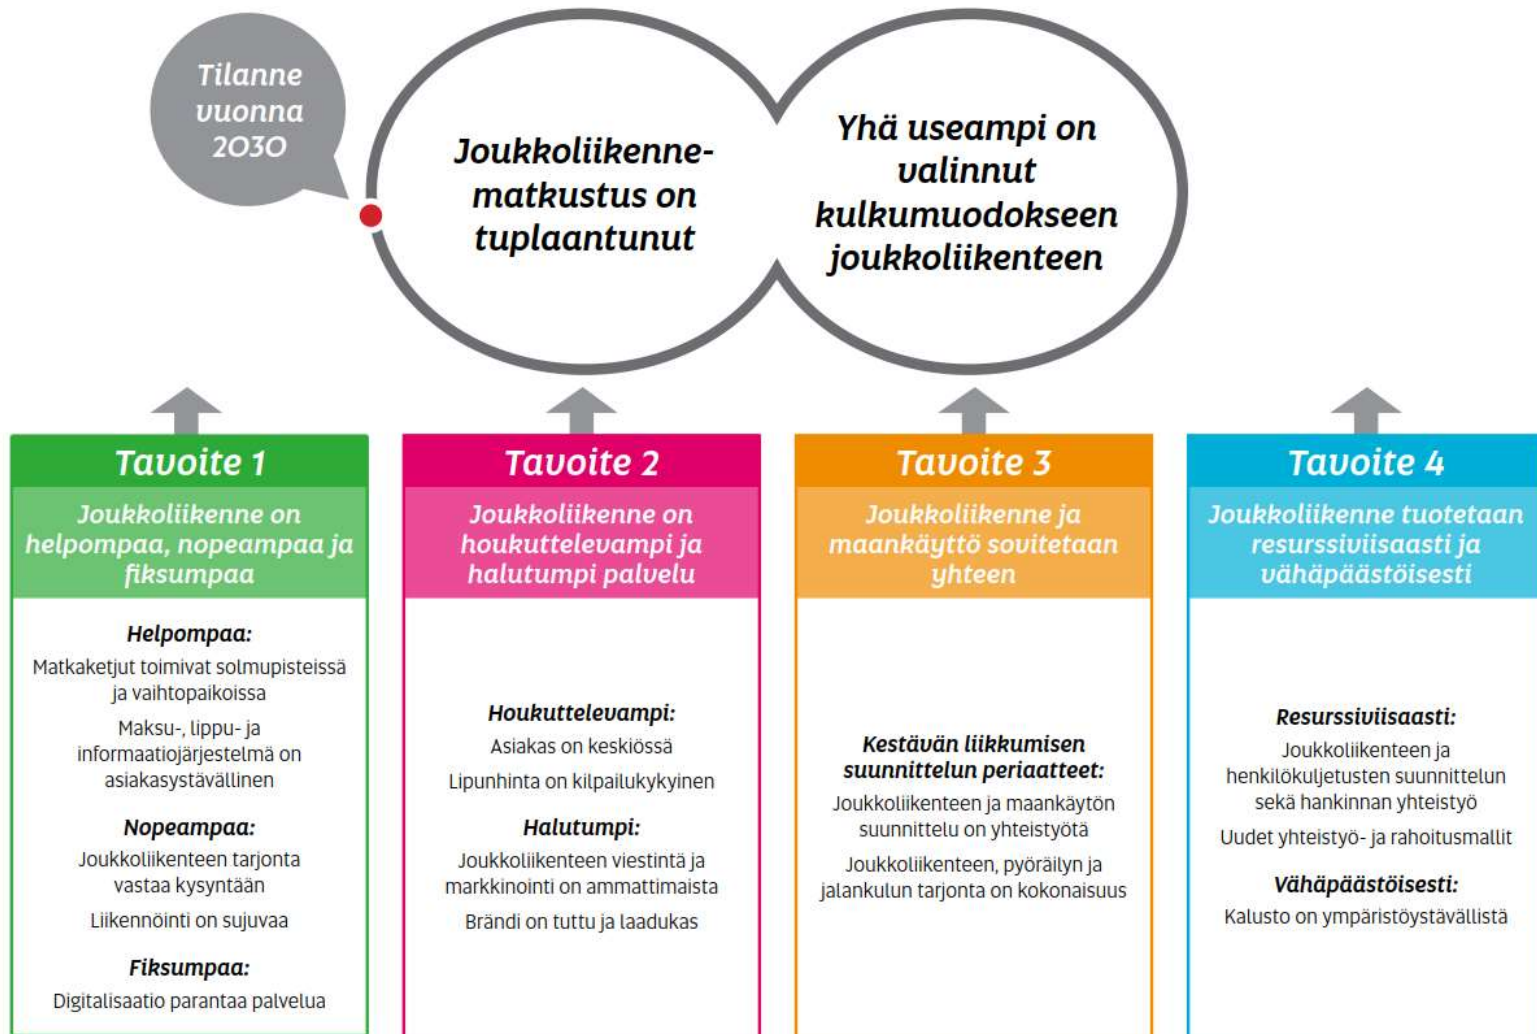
Tilanne vuonna 2030

Joukkoliikennematkustus on tuplaantunut

Yhä useampi on valinnut kulkumuodokseen joukkoliikenteen

Tavoite 1

Joukkoliikenne on helpompaa, nopeampaa ja fiksumpaa

Helpompaa:

Matkaketjut toimivat solmupisteissä ja vaihtopaikoissa

Maksu-, lippu- ja informaatiojärjestelmä on asiakasystävällinen

Nopeampaa:

Joukkoliikenteen tarjonta vastaa kysyntään

Liikennöinti on sujuvaa

Fiksumpaa:

Digitalisaatio parantaa palvelua

Tavoite 2

Joukkoliikenne on houkuttelevampi ja halutumpi palvelu

Houkuttelevampi:

Asiakas on keskiössä

Lipunhinta on kilpailukykyinen

Halutumpi:

Joukkoliikenteen viestintä ja markkinointi on ammattimaista

Brändi on tuttu ja laadukas

Tavoite 3

Joukkoliikenne ja maankäyttö sovitetaan yhteen

Kestävän liikkumisen suunnittelun periaatteet:

Joukkoliikenteen ja maankäytön suunnittelu on yhteistyötä

Joukkoliikenteen, pyöräilyn ja jalankulun tarjonta on kokonaisuus

Tavoite 4

Joukkoliikenne tuotetaan resurssiviisaasti ja vähäpäästöisesti

Resurssiviisaasti:

Joukkoliikenteen ja henkilökuljetusten suunnittelun sekä hankinnan yhteistyö

Uudet yhteistyö- ja rahoitusmallit

Vähäpäästöisesti:

Kalusto on ympäristöystävällistä